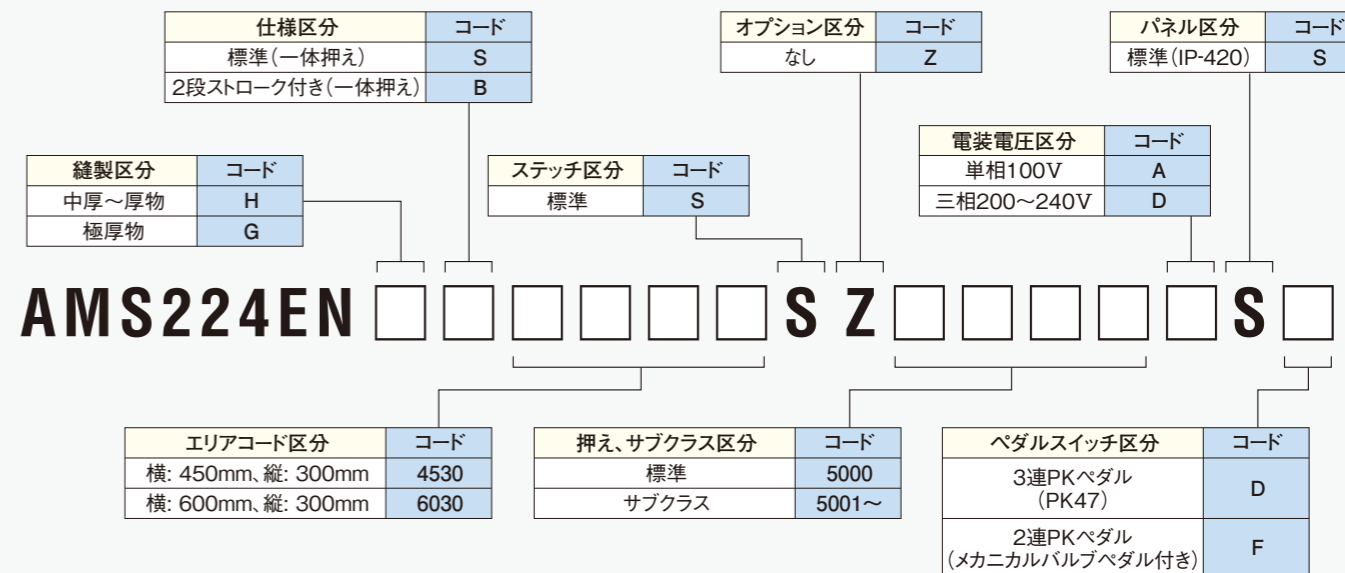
| 仕様区分 | コード |
|---|---|
| 標準(一体押え) | S |
| 2段ストローク付き(一体押え) | B |

| オプション区分 | コード |
|---|---|
| なし | Z |

| パネル区分 | コード |
|---|---|
| 標準(IP-420) | S |

| 電装電圧区分 | コード |
|---|---|
| 単相100V | A |
| 三相200~240V | D |

| 縫製区分 | コード |
|---|---|
| 中厚~厚物 | H |
| 極厚物 | G |

| ステッチ区分 | コード |
|---|---|
| 標準 | S |

AMS224EN □□□□□□ S Z □□□□□ S □

| エリアコード区分 | コード |
|---|---|
| 横: 450mm、縦: 300mm | 4530 |
| 横: 600mm、縦: 300mm | 6030 |

| 押え、サブクラス区分 | コード |
|---|---|
| 標準 | 5000 |
| サブクラス | 5001~ |

| ペダルスイッチ区分 | コード |
|---|---|
| 3連PKペダル (PK47) | D |
| 2連PKペダル (メカニカルバルブペダル付き) | F |